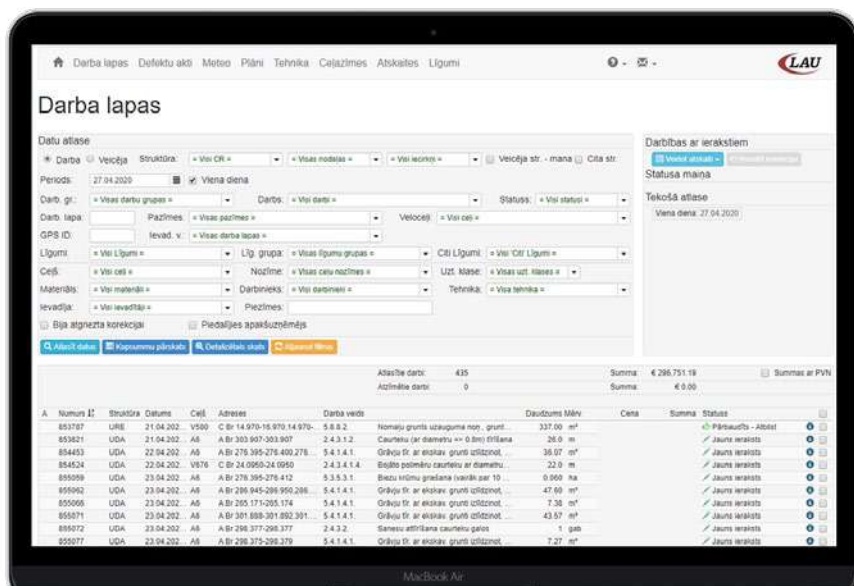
Darba lapas Defektu akti Meteo Plāni Tehnika Ceļazīmes Atskaites Līgumi

LAU

Darba lapas

Datu atlase

Darba Veicēja Struktūra: « Visi CR » « Visas nodaļas » « Visi iecirkņi » Veicēja str. - mana Cita str.

Periods: 27.04.2020 Viena diena

Darb. gr.: « Visas darbu grupas » Darbs: « Visi darbi » Statuss: « Visi statusi »

Darb. lapa: Pazīmes: « Visas pazīmes » Veloceļi: « Visi ceļi »

GPS ID: Ievad. v.: « Visas darba lapas »

Līgumi: « Visi Līgumi » Līg. grupa: « Visas līgumu grupas » Citi Līgumi: « Visi 'Citi' Līgumi »

Ceļš: « Visi ceļi » Nozīme: « Visas ceļu nozīmes » Uzt. klase: « Visas uzt. klases »

Materiāls: « Visi materiāli » Darbinieks: « Visi darbinieki » Tehnika: « Visa tehnika »

Ievadīja: « Visi ievadītāji » Piezīmes:

Bija atgriezta korekcijai Piedalījies apakšuzņēmējs

Atlasīt datus Kopsummu pārskats Detalizētais skats Atjaunot filtrus

Darbības ar ierakstiem

Veikt atzīmi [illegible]

Statusa maiņa

Tekošā atlase

Viena diena: 27.04.2020

Atlasītie darbi: 435 Summa: € 298 751.19 Summas ar PVN

Atzīmētie darbi: 0 Summa: € 0.00

| A | Numurs | Struktūra | Datums | Ceļš | Adreses | Darba veids | | Daudzums | Mērv. | Cena | Summa | Statuss |
|---|---|---|---|---|---|---|---|---|---|---|---|---|
| | 853787 | URE | 21.04.202.. | V580 | C Br 14.970-16.970 14.970-.. | 5.8.8.2. | Nomaļu grunts uzauguma noņ.. grunt... | 337.00 | m² | | | Pārbaudīts - Atbilst |
| | 853821 | UDA | 21.04.202.. | A6 | A Br 303.907-303.907 | 2.4.3.1.2. | Caurteku (ar diametru <= 0.8m) tīrīšana | 26.0 | m | | | Jauns ieraksts |
| | 854453 | UDA | 22.04.202.. | A6 | A Br 276.395-276.400 276.. | 5.4.1.4.1. | Grāvju tīr. ar ekskav. grunti izlīdzinot.. | 36.07 | m³ | | | Jauns ieraksts |
| | 854524 | UDA | 22.04.202.. | V876 | C Br 24.0950-24.0950 | 2.4.3.4.1.4. | Bojāto polimēru caurteku ar diametru.. | 22.0 | m | | | Jauns ieraksts |
| | 855059 | UDA | 23.04.202.. | A6 | A Br 276.395-276.412 | 5.3.5.3.1. | Biezu krūmu griešana (vairāk par 10.. | 0.060 | ha | | | Jauns ieraksts |
| | 855062 | UDA | 23.04.202.. | A6 | A Br 286.945-286.950 286.. | 5.4.1.4.1. | Grāvju tīr. ar ekskav. grunti izlīdzinot.. | 47.60 | m³ | | | Jauns ieraksts |
| | 855066 | UDA | 23.04.202.. | A6 | A Br 265.171-265.174 | 5.4.1.4.1. | Grāvju tīr. ar ekskav. grunti izlīdzinot.. | 7.38 | m³ | | | Jauns ieraksts |
| | 855071 | UDA | 23.04.202.. | A6 | A Br 301.888-301.892 301.. | 5.4.1.4.1. | Grāvju tīr. ar ekskav. grunti izlīdzinot.. | 43.67 | m³ | | | Jauns ieraksts |
| | 855072 | UDA | 23.04.202.. | A6 | A Br 298.377-298.377 | 2.4.3.2. | Sanesu attīrīšana caurteku galos | 1 | gab | | | Jauns ieraksts |
| | 855077 | UDA | 23.04.202.. | A6 | A Br 298.375-298.379 | 5.4.1.4.1. | Grāvju tīr. ar ekskav. grunti izlīdzinot.. | 7.27 | m³ | | | Jauns ieraksts |

MacBook Air